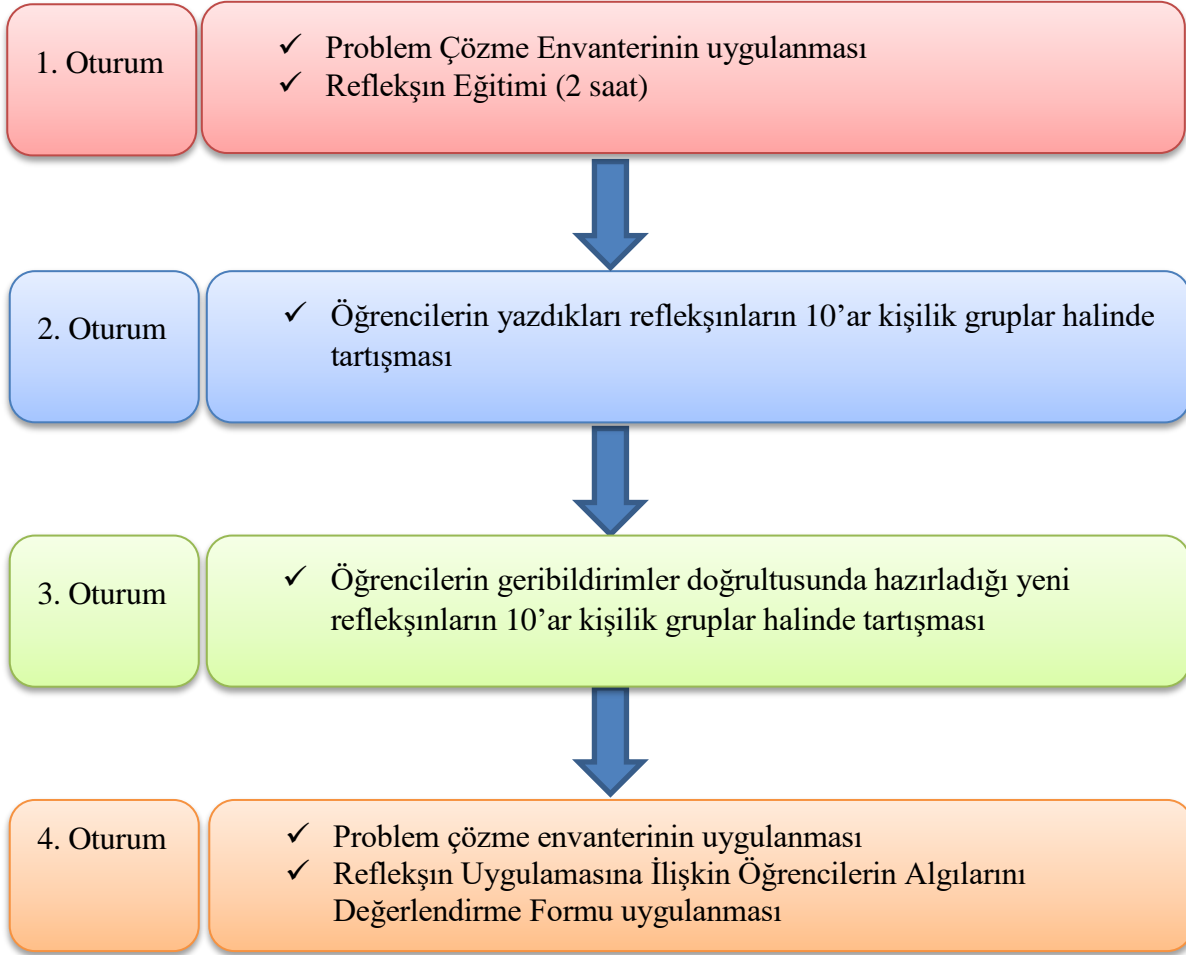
1. Oturum

✓ Problem Çözme Envanterinin uygulanması
✓ Reflekşın Eğitimi (2 saat)

2. Oturum

✓ Öğrencilerin yazdıkları reflekşınların 10'ar kişilik gruplar halinde tartışması

3. Oturum

✓ Öğrencilerin geribildirimler doğrultusunda hazırladığı yeni reflekşınların 10'ar kişilik gruplar halinde tartışması

4. Oturum

✓ Problem çözme envanterinin uygulanması
✓ Reflekşın Uygulamasına İlişkin Öğrencilerin Algılarını Değerlendirme Formu uygulanması